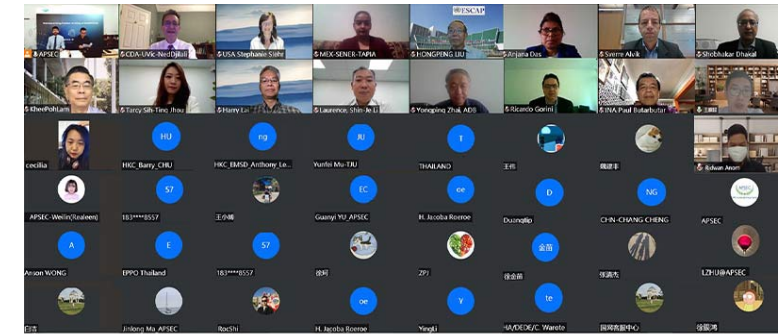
APSEC
CDA-UVic-NedDjilali
USA Stephanie Siehr
MEX-SENER-TAPIA
ESCAP
HONGPENG LIU
Anjana Das
Sverre Alvik
Shobhakar Dhakal
KhorPohLam
Tarcy Sih-Ting Jhau
Harry La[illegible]
Laurence, Shin-Je Li
Yongping Zhai, ADB
Ricardo Gorini
INA Paul Butarbutar
王珂
cecilia
HU
HKC_Barry_CHU
ng
HKC_EMSD_Anthony_Le...
JU
Yunfei Mu-TJU
T
THAILAND
王伟
魏建丰
Edwan Anon
APSEC-Weilin(Realeen)
57
183****8557
王小娟
EC
Guanyi YU_APSEC
ee
H. Jacoba Roeroe
D
Duangtip
NG
CHN-CHANG CHENG
APSEC
A
Anson WONG
E
EPPO Thailand
57
183****8557
徐同
ZPJ
金苗
徐金苗
张潇杰
LZHU@APSEC
日吉
Jinlong Ma_APSEC
RocShi
oe
H. Jacoba Roeroe
y
YingLi
te
HA/DEDE/C. Warote
国网客服中心
徐國鴻